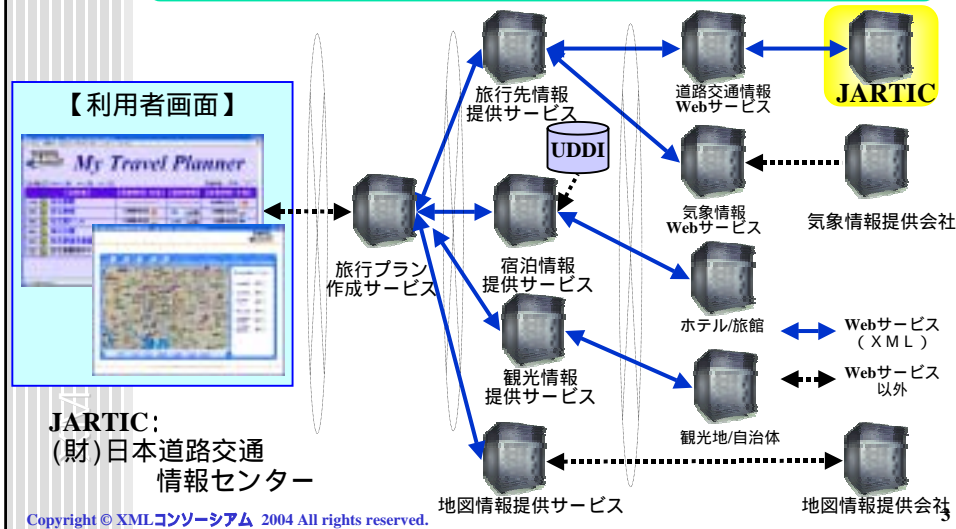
【利用者画面】

My Travel Planner

旅行プラン作成サービス

旅行先情報提供サービス

UDDI

宿泊情報提供サービス

観光情報提供サービス

地図情報提供サービス

道路交通情報Webサービス

JARTIC

気象情報Webサービス

気象情報提供会社

ホテル/旅館

観光地/自治体

地図情報提供会社

Webサービス（XML）

Webサービス以外

JARTIC：
(財)日本道路交通情報センター

Copyright © XMLコンソーシアム 2004 All rights reserved.

3